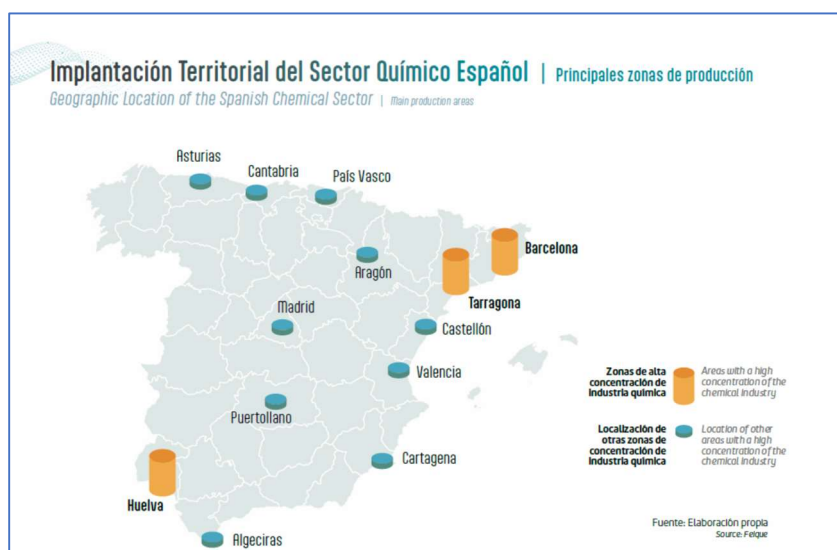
Implantación Territorial del Sector Químico Español | Principales zonas de producción

Geographic Location of the Spanish Chemical Sector | Main production areas

Asturias
Cantabria
País Vasco
Barcelona
Aragón
Tarragona
Madrid
Castellón
Valencia
Puertollano
Cartagena
Huelva
Algeciras

Zonas de alta concentración de industria química

Areas with a high concentration of the chemical industry

Localización de otras zonas de concentración de industria química

Location of other areas with a high concentration of the chemical industry

Fuente: Elaboración propia
Source: Feique